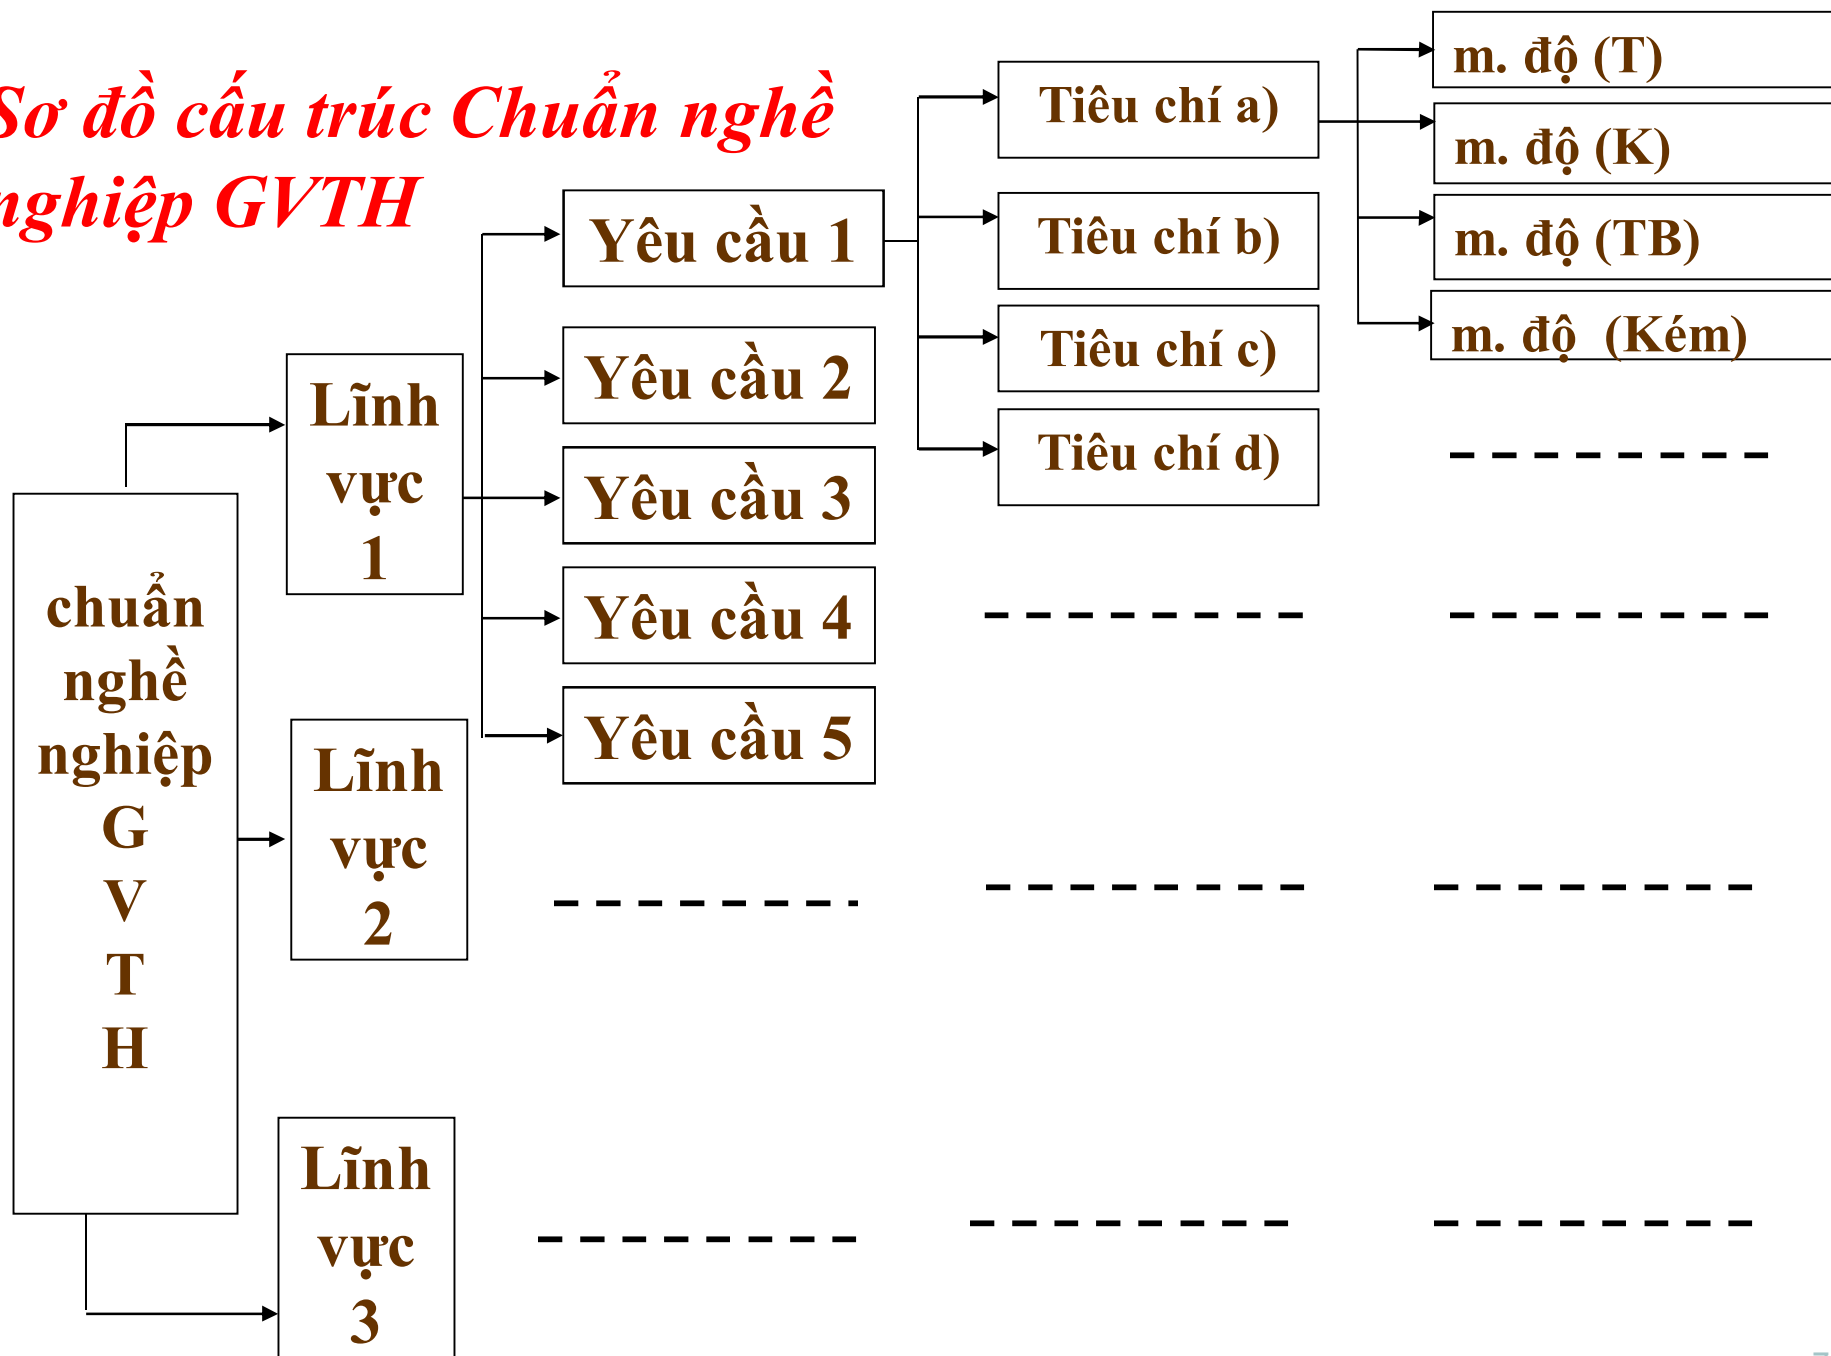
Sơ đồ cấu trúc Chuẩn nghề nghiệp GVTH

chuẩn nghề nghiệp G V T H

Lĩnh vực 1

Lĩnh vực 2

Lĩnh vực 3

Yêu cầu 1

Yêu cầu 2

Yêu cầu 3

Yêu cầu 4

Yêu cầu 5

Tiêu chí a)

Tiêu chí b)

Tiêu chí c)

Tiêu chí d)

m. độ (T)

m. độ (K)

m. độ (TB)

m. độ (Kém)